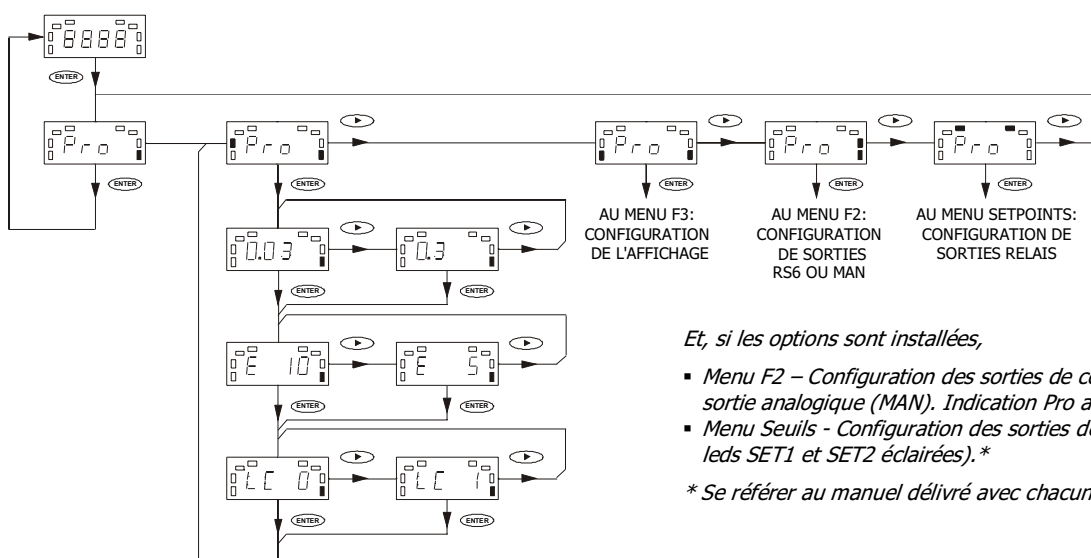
8888

ENTER

Pro

ENTER

Pro

ENTER

0.03

0.3

ENTER

ENTER

E 10

E 5

ENTER

ENTER

LC 0

LC 1

ENTER

ENTER

Pro

ENTER

AU MENU F3: CONFIGURATION DE L'AFFICHAGE

Pro

ENTER

AU MENU F2: CONFIGURATION DE SORTIES RS6 OU MAN

Pro

ENTER

AU MENU SETPOINTS: CONFIGURATION DE SORTIES RELAIS

Et, si les options sont installées,

▪ Menu F2 – Configuration des sorties de co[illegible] sortie analogique (MAN). Indication Pro a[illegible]
▪ Menu Seuils - Configuration des sorties d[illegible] leds SET1 et SET2 éclairées).*

* Se référer au manuel délivré avec chacun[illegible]